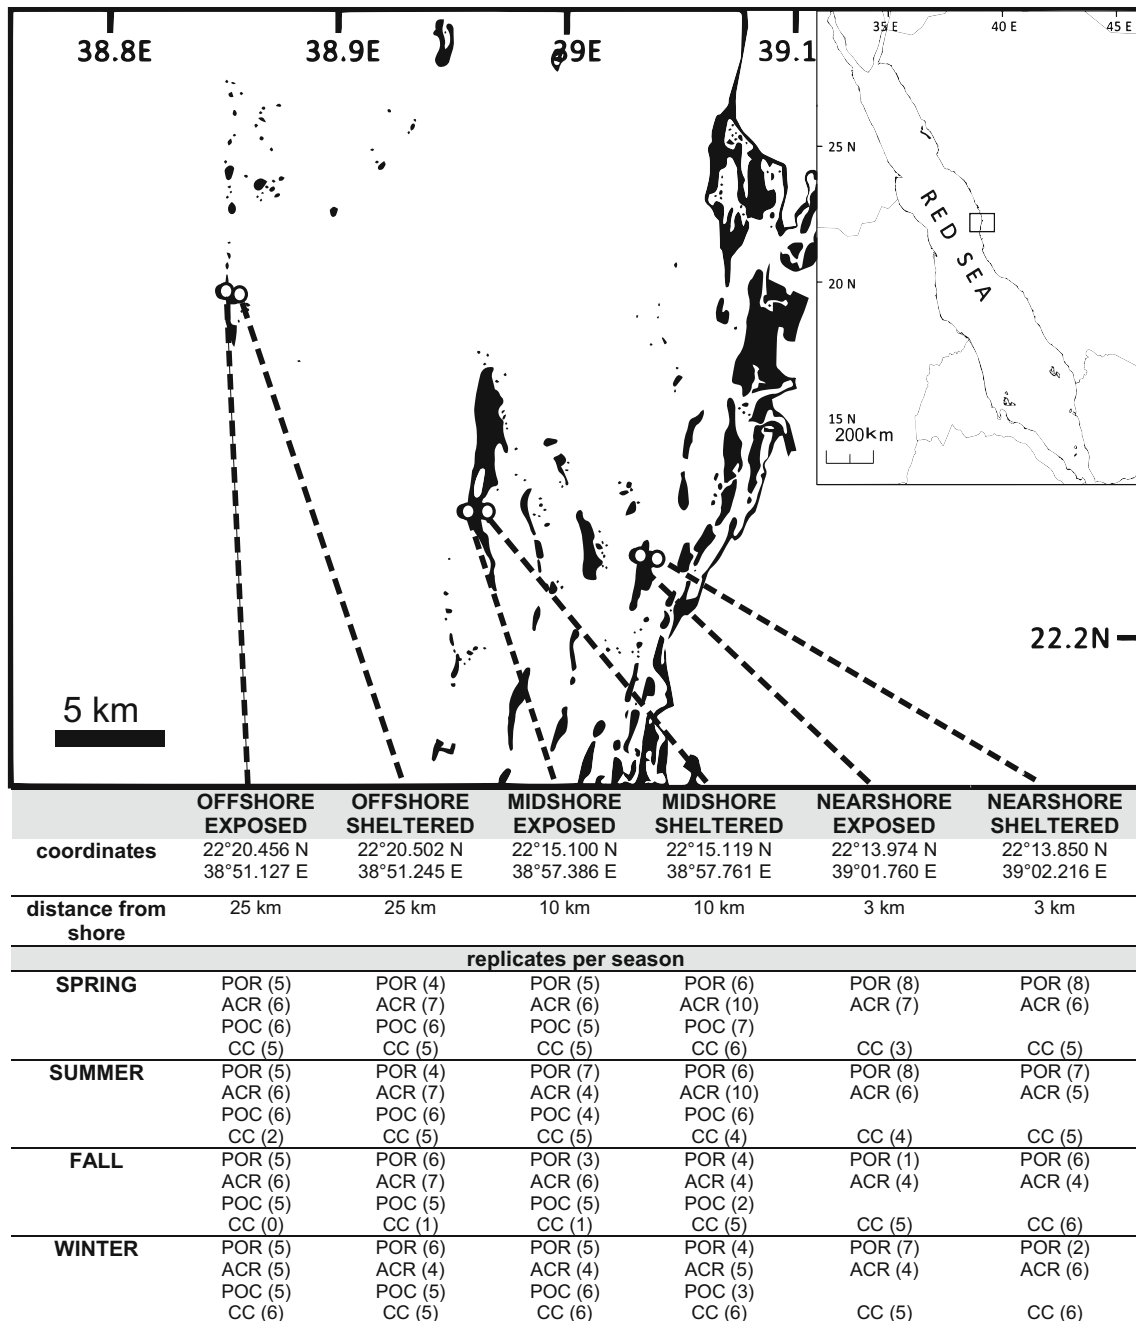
38.8E 38.9E 39E 39.1

35 E 40 E 45 E

25 N

20 N

15 N

RED SEA

200 km

22.2N

5 km

| | OFFSHORE EXPOSED | OFFSHORE SHELTERED | MIDSHORE EXPOSED | MIDSHORE SHELTERED | NEARSHORE EXPOSED | NEARSHORE SHELTERED |
|---|---|---|---|---|---|---|
| coordinates | 22°20.456 N 38°51.127 E | 22°20.502 N 38°51.245 E | 22°15.100 N 38°57.386 E | 22°15.119 N 38°57.761 E | 22°13.974 N 39°01.760 E | 22°13.850 N 39°02.216 E |
| distance from shore | 25 km | 25 km | 10 km | 10 km | 3 km | 3 km |
| replicates per season | | | | | | |
| SPRING | POR (5) ACR (6) POC (6) CC (5) | POR (4) ACR (7) POC (6) CC (5) | POR (5) ACR (6) POC (5) CC (5) | POR (6) ACR (10) POC (7) CC (6) | POR (8) ACR (7) CC (3) | POR (8) ACR (6) CC (5) |
| SUMMER | POR (5) ACR (6) POC (6) CC (2) | POR (4) ACR (7) POC (6) CC (5) | POR (7) ACR (4) POC (4) CC (5) | POR (6) ACR (10) POC (6) CC (4) | POR (8) ACR (6) CC (4) | POR (7) ACR (5) CC (5) |
| FALL | POR (5) ACR (6) POC (5) CC (0) | POR (6) ACR (7) POC (5) CC (1) | POR (3) ACR (6) POC (5) CC (1) | POR (4) ACR (4) POC (2) CC (5) | POR (1) ACR (4) CC (5) | POR (6) ACR (4) CC (6) |
| WINTER | POR (5) ACR (5) POC (5) CC (6) | POR (6) ACR (4) POC (5) CC (5) | POR (5) ACR (4) POC (6) CC (6) | POR (4) ACR (5) POC (3) CC (6) | POR (7) ACR (4) CC (5) | POR (2) ACR (6) CC (6) |